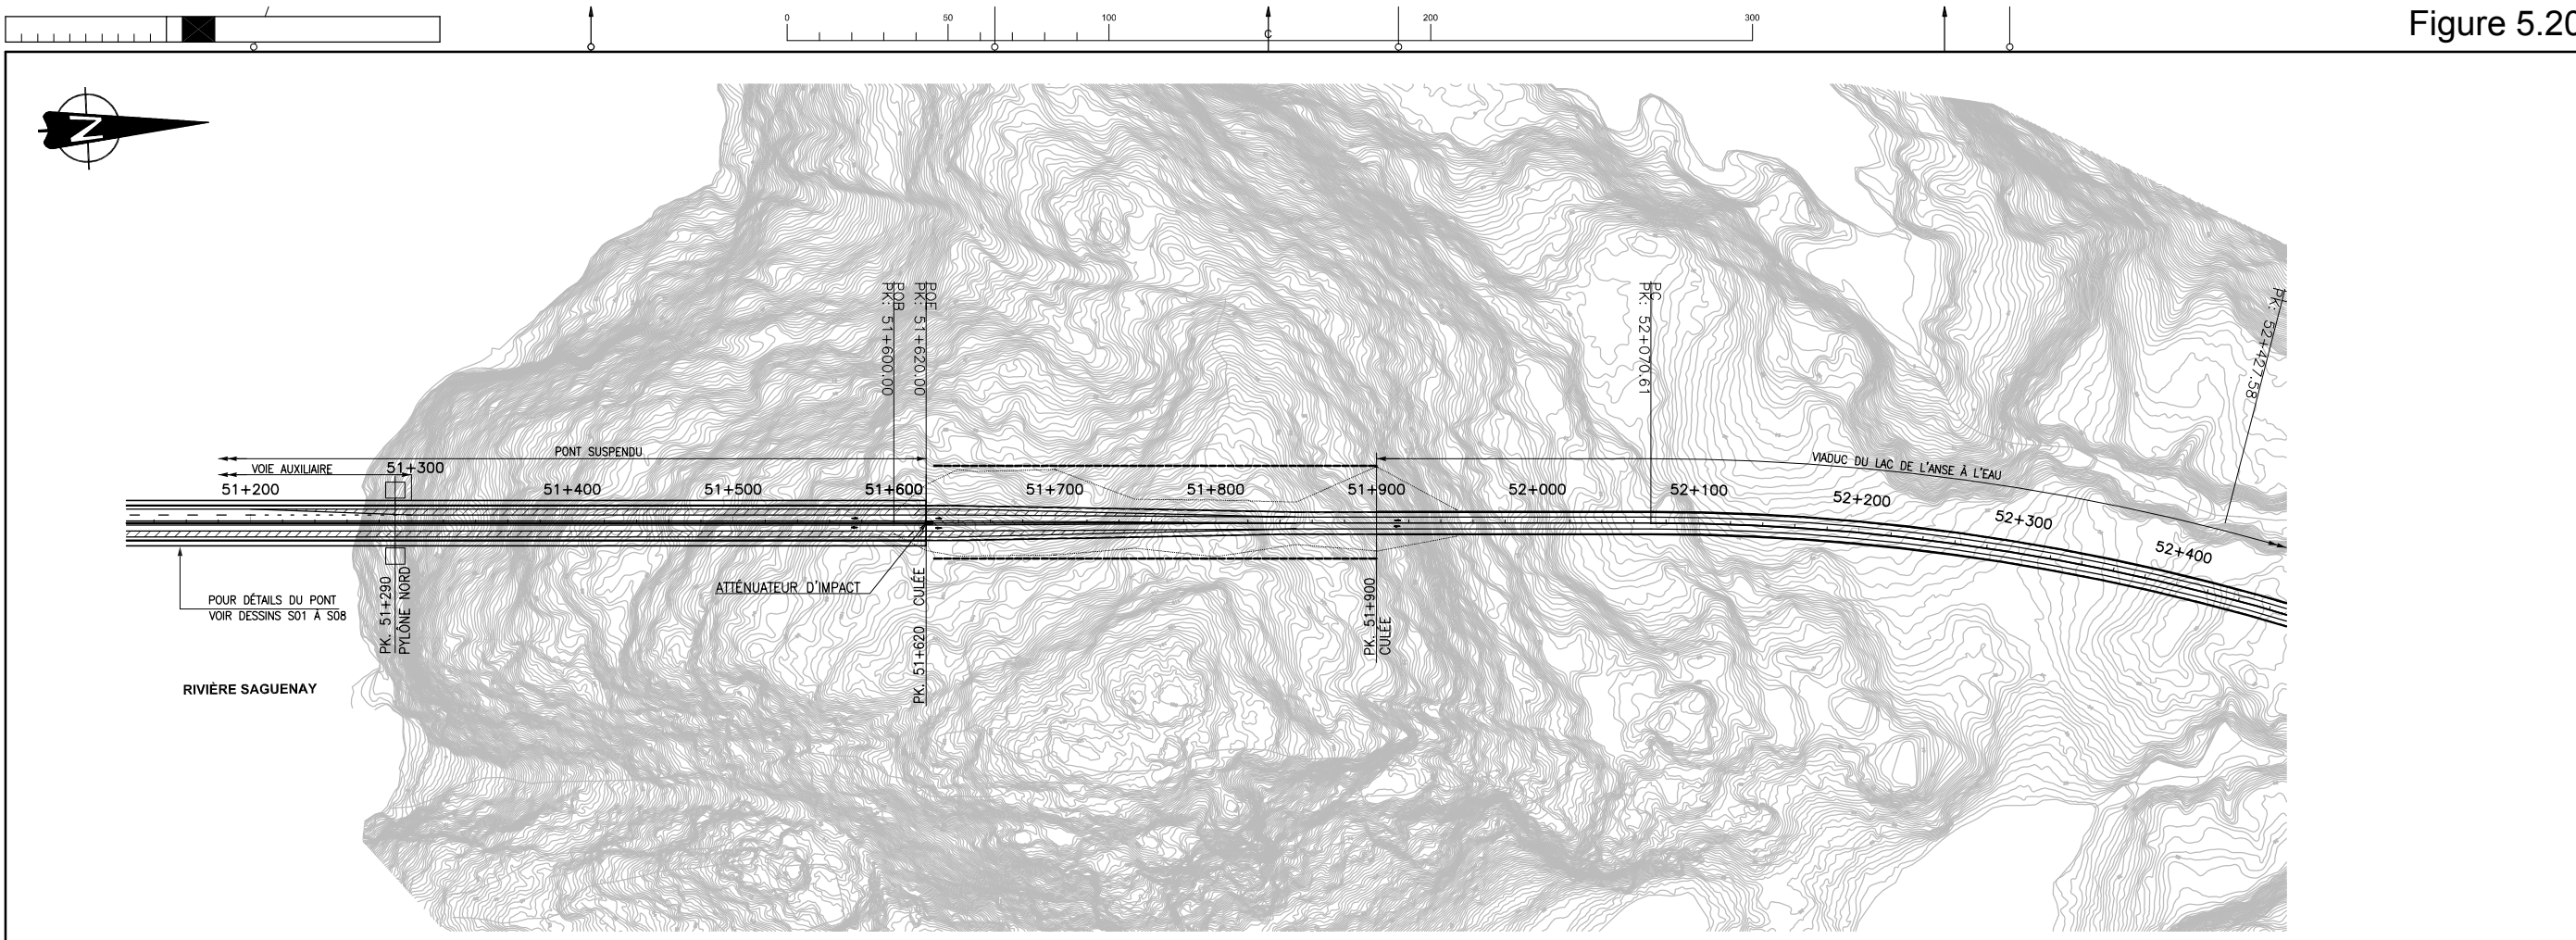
Figure 5.20

0 50 100 200 300

PONT SUSPENDU

VOIE AUXILIAIRE

51+300

51+200

51+400

51+500

51+600

51+700

51+800

51+900

52+000

52+100

52+200

52+300

52+400

POB PK: 51+600.00

POF PK: 51+620.00

PC PK: 52+070.61

PK: 52+427.58

VIADUC DU LAC DE L'ANSE À L'EAU

POUR DÉTAILS DU PONT VOIR DESSINS S01 À S08

PK. 51+290 PYLÔNE NORD

ATTÉNUATEUR D'IMPACT

PK. 51+620 CULÉE

PK. 51+900 CULÉE

RIVIÈRE SAGUENAY